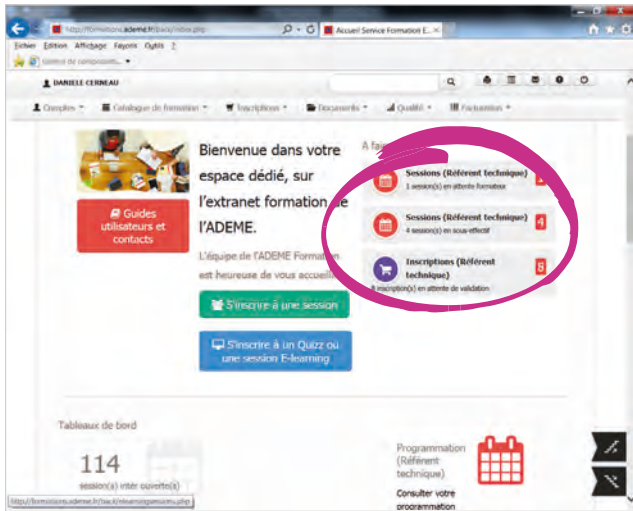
http://formations.ademe.fr/back/index.php
Accueil Service Formation E...
Fichier Edition Affichage Favoris Outils ?
Galerie de composants...
DANIELE CERNEAU
Comptes ▾ Catalogue de formation ▾ Inscriptions ▾ Documents ▾ Qualité ▾ Facturation ▾

Guides utilisateurs et contacts

Bienvenue dans votre espace dédié, sur l'extranet formation de l'ADEME.

L'équipe de l'ADEME Formation est heureuse de vous accueillir

S'inscrire à une session

S'inscrire à un Quizz ou une session E-learning

A fai

Sessions (Référent technique)
1 session(s) en attente formateur

Sessions (Référent technique) 4
4 session(s) en sous-effectif

Inscriptions (Référent technique) 8
8 inscription(s) en attente de validation

Tableaux de bord

114
session(s) inter ouverte(s)

Programmation (Référent technique)
Consulter votre programmation

http://formations.ademe.fr/back/mesinscsessions.php